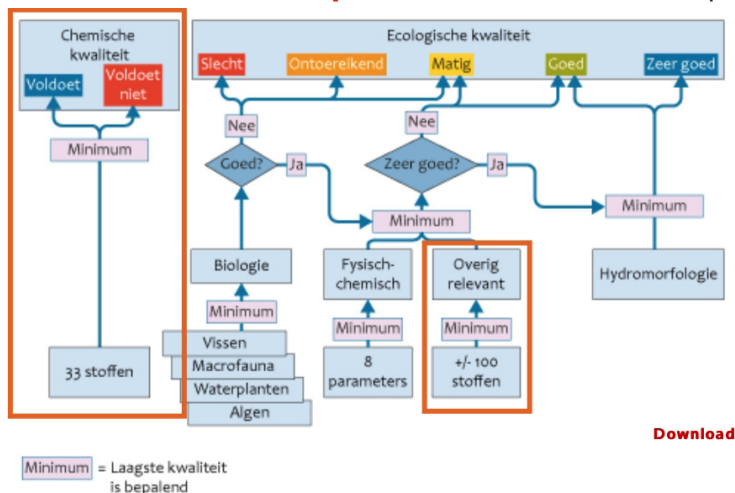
Chemische kwaliteit

Voldoet

Voldoet niet

Minimum

33 stoffen

Ecologische kwaliteit

Slecht

Ontoereikend

Matig

Goed

Zeer goed

Nee

Goed?

Ja

Nee

Zeer goed?

Ja

Minimum

Minimum

Biologie

Minimum

Vissen

Macrofauna

Waterplanten

Algen

Fysisch-chemisch

Minimum

8 parameters

Overig relevant

Minimum

+/- 100 stoffen

Hydromorfologie

Download

Minimum = Laagste kwaliteit is bepalend